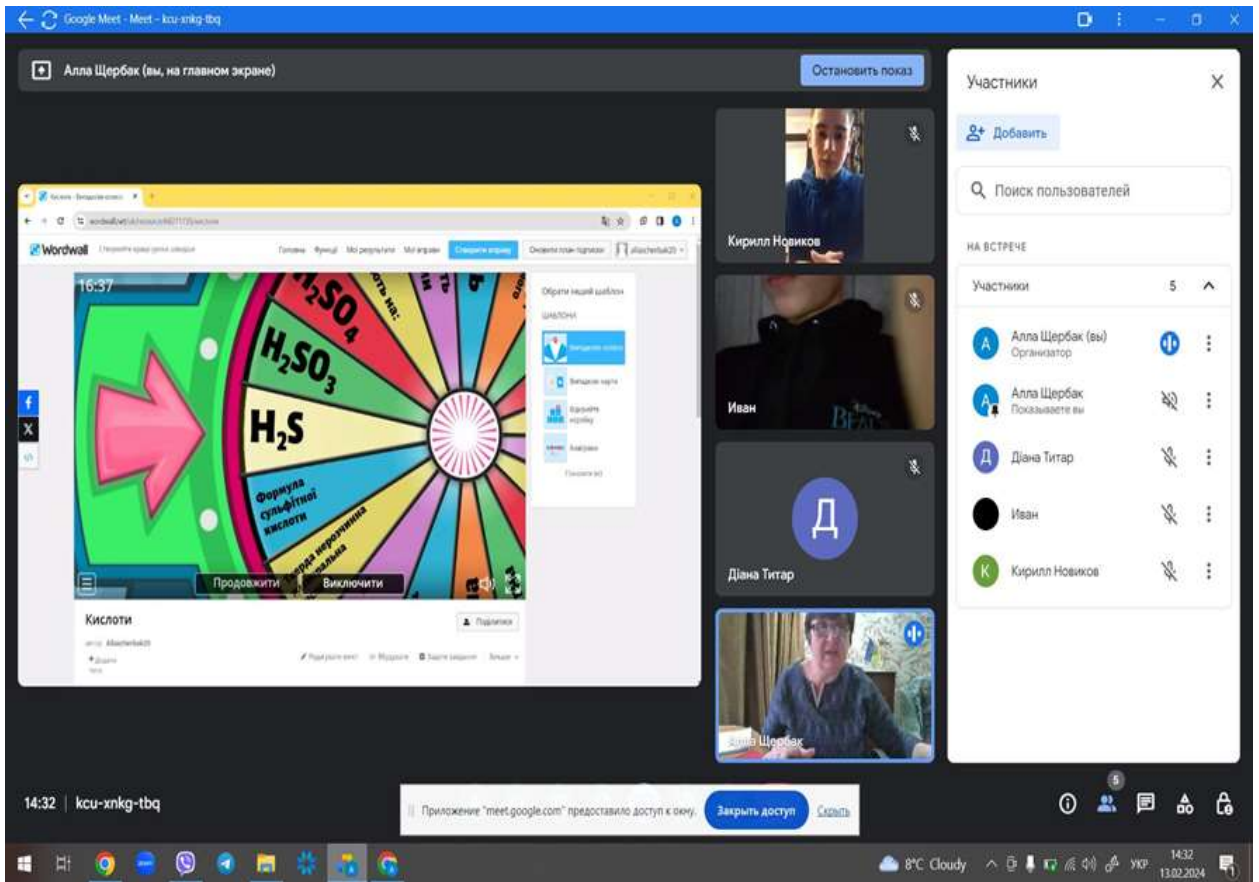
Google Meet - Meet – kcu-xnkg-tbq

Алла Щербак (вы, на главном экране)

Остановить показ

Wordwall

Головна Функції Мої результати Мої вправи Створити вправу

16:37

$H_2SO_4$

$H_2SO_3$

$H_2S$

Формула сульфітної кислоти

Продовжити Виключити

Кислоти

Поділитися

Обрати інший шаблон

ШАБЛОНИ

Випадкова карта

Кирилл Новиков

Иван

Д

Діана Титар

Алла Щербак

Участники

Добавить

Поиск пользователей

НА ВСТРЕЧЕ

Участники 5

Алла Щербак (вы)
Организатор

Алла Щербак
Показываете вы

Діана Титар

Иван

Кирилл Новиков

14:32 | kcu-xnkg-tbq

Приложение "meet.google.com" предоставило доступ к окну.

Закрыть доступ

Скрыть

5

8°C Cloudy

УКР

14:32
13.02.2024